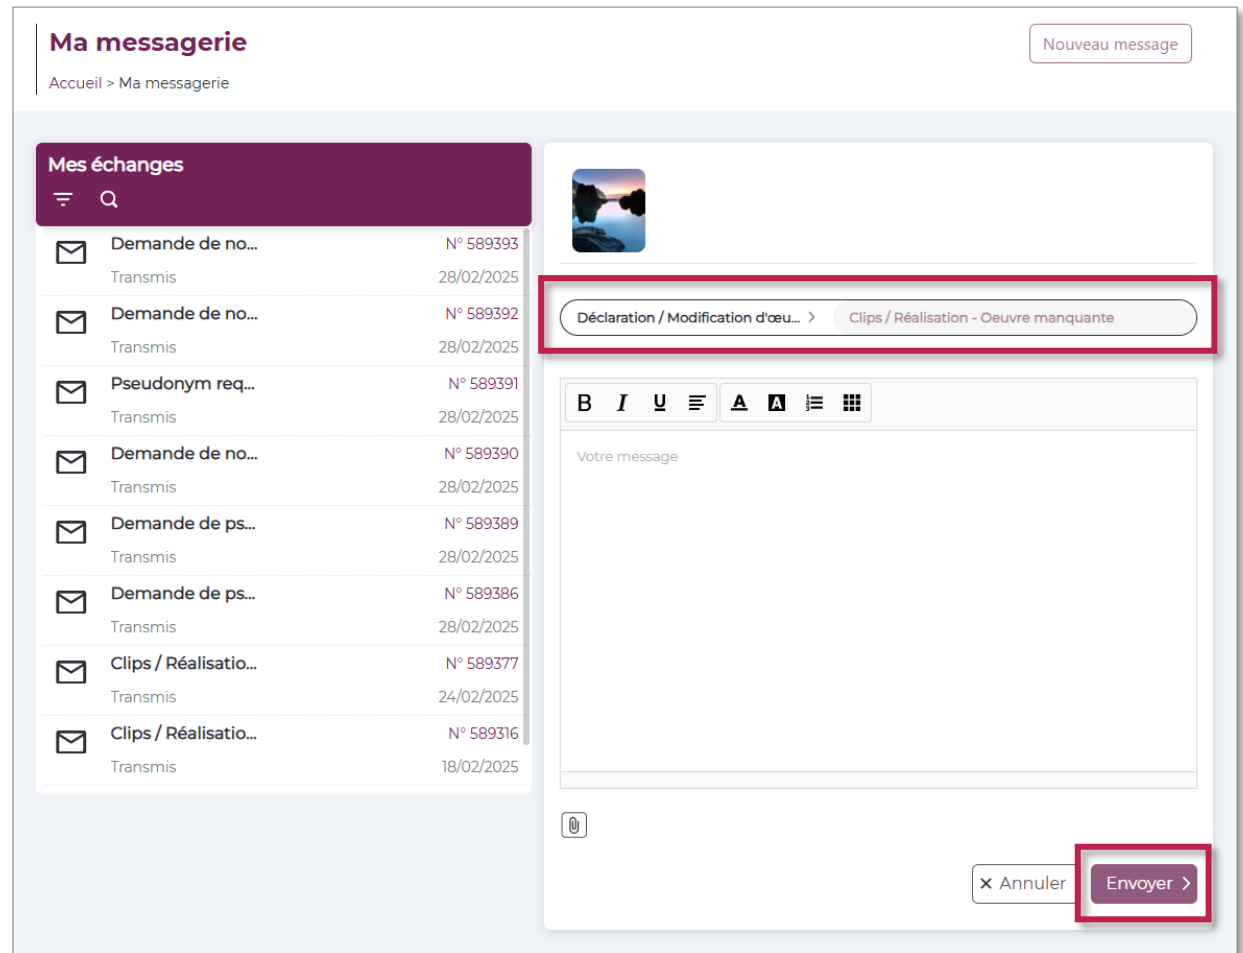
Ma messagerie

Accueil > Ma messagerie

Nouveau message

Mes échanges

Demande de no... N° 589393
Transmis 28/02/2025

Demande de no... N° 589392
Transmis 28/02/2025

Pseudonym req... N° 589391
Transmis 28/02/2025

Demande de no... N° 589390
Transmis 28/02/2025

Demande de ps... N° 589389
Transmis 28/02/2025

Demande de ps... N° 589386
Transmis 28/02/2025

Clips / Réalisatio... N° 589377
Transmis 24/02/2025

Clips / Réalisatio... N° 589316
Transmis 18/02/2025

Déclaration / Modification d'œu... > Clips / Réalisation - Oeuvre manquante

B I U A A

Votre message

× Annuler

Envoyer >